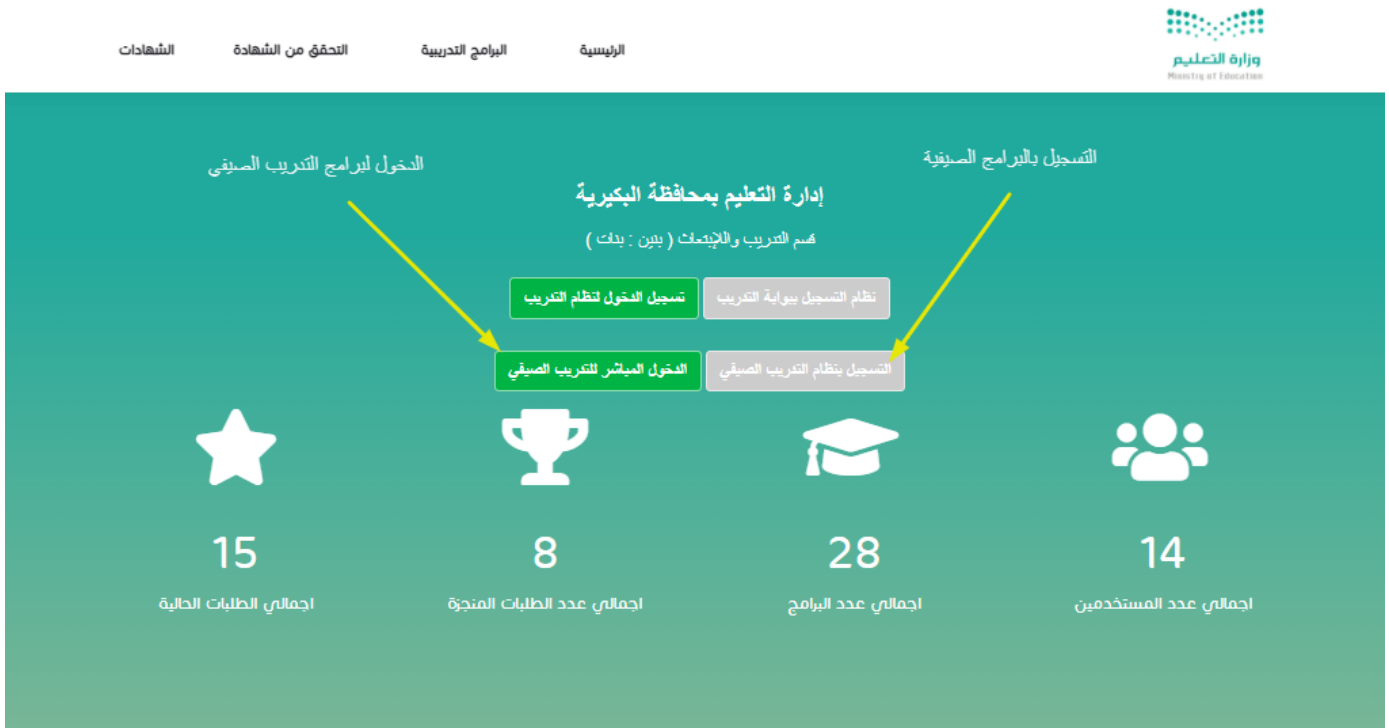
وزارة التعليم
Ministry of Education

الرئيسية
البرامج التدريبية
التحقق من الشهادة
الشهادات

التسجيل بالبرامج الصيفية
الدخول لبرامج التدريب الصيفي

إدارة التعليم بمحافظة البكيرية

قسم التدريب والابتعاث ( بنين : بنات )

نظام التسجيل ببوابة التدريب
تسجيل الدخول لنظام التدريب

التسجيل بنظام التدريب الصيفي
الدخول المباشر للتدريب الصيفي

14
اجمالي عدد المستخدمين

28
اجمالي عدد البرامج

8
اجمالي عدد الطلبات المنجزة

15
اجمالي الطلبات الحالية